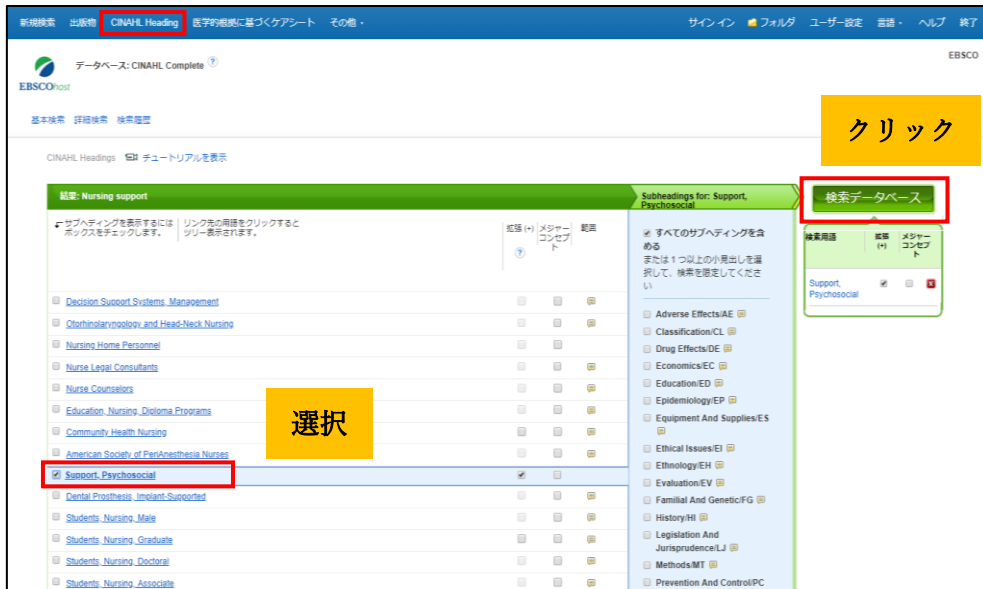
新規検索 出版物 CINAHL Heading 医学的根拠に基づくケアシート その他 ▾ サインイン フォルダ ユーザー設定 言語 ▾ ヘルプ 終了

データベース: CINAHL Complete

EBSCOhost

EBSCO

基本検索 詳細検索 検索履歴

クリック

CINAHL Headings チュートリアルを表示

結果: Nursing support

Subheadings for: Support, Psychosocial

検索データベース

サブヘディングを表示するにはボックスをチェックします。 リンク先の用語をクリックするとツリー表示されます。 拡張 (+) メジャーコンセプト 範囲

すべてのサブヘディングを含める
または１つ以上の小見出しを選択して、検索を限定してください

| 検索用語 | 拡張 (+) | メジャーコンセプト |
|---|---|---|
| Support, Psychosocial | ✔ | |

Decision Support Systems, Management
Otorhinolaryngology and Head-Neck Nursing
Nursing Home Personnel
Nurse Legal Consultants
Nurse Counselors
Education, Nursing, Diploma Programs
Community Health Nursing
American Society of PeriAnesthesia Nurses
Support, Psychosocial
Dental Prosthesis, Implant-Supported
Students, Nursing, Male
Students, Nursing, Graduate
Students, Nursing, Doctoral
Students, Nursing, Associate

選択

Adverse Effects/AE
Classification/CL
Drug Effects/DE
Economics/EC
Education/ED
Epidemiology/EP
Equipment And Supplies/ES
Ethical Issues/EI
Ethnology/EH
Evaluation/EV
Familial And Genetic/FG
History/HI
Legislation And Jurisprudence/LJ
Methods/MT
Prevention And Control/PC